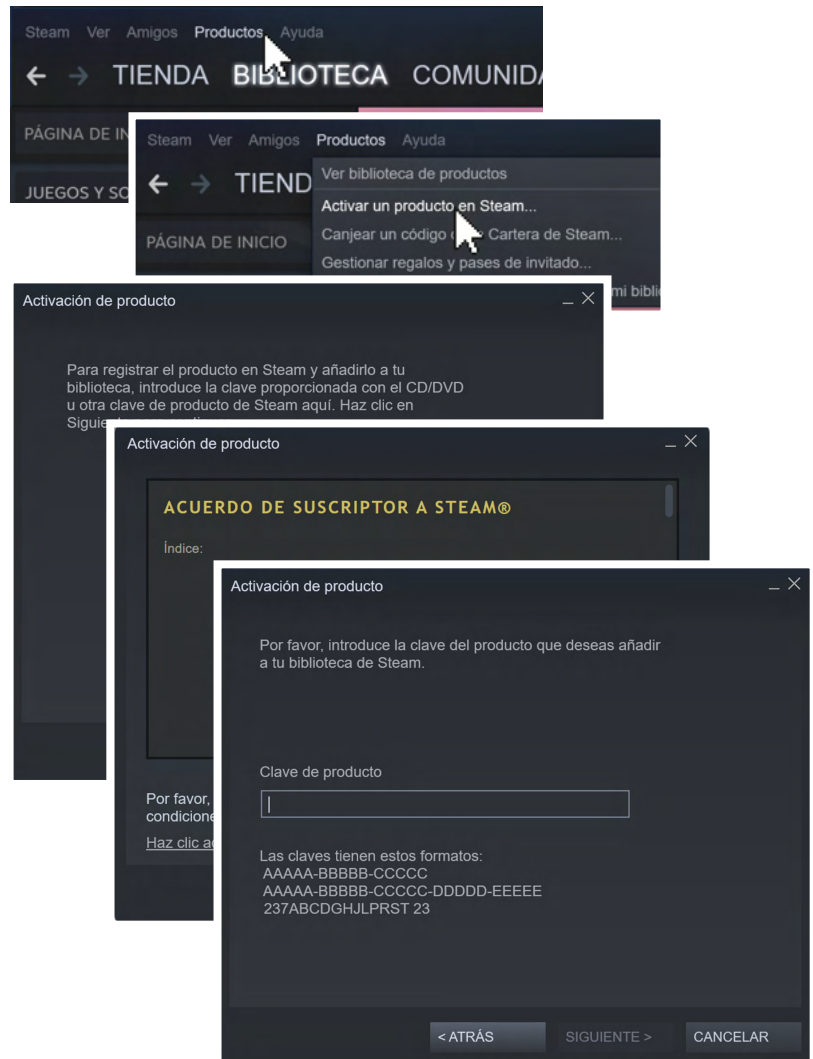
Steam Ver Amigos Productos Ayuda
← → TIENDA BIBLIOTECA COMUNID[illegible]
PÁGINA DE INI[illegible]
JUEGOS Y SO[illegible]

Steam Ver Amigos Productos Ayuda
← → TIEND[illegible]
PÁGINA DE INICIO
Ver biblioteca de productos
Activar un producto en Steam...
Canjear un código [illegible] Cartera de Steam...
Gestionar regalos y pases de invitado...
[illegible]mi bibli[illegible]

Activación de producto _ ×

Para registrar el producto en Steam y añadirlo a tu biblioteca, introduce la clave proporcionada con el CD/DVD u otra clave de producto de Steam aquí. Haz clic en Sigui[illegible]

Activación de producto _ ×

ACUERDO DE SUSCRIPTOR A STEAM®

Índice:

Por favor, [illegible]
condicione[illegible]
Haz clic a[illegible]

Activación de producto _ ×

Por favor, introduce la clave del producto que deseas añadir a tu biblioteca de Steam.

Clave de producto

Las claves tienen estos formatos:
AAAAA-BBBBB-CCCCC
AAAAA-BBBBB-CCCCC-DDDDD-EEEEE
237ABCDGHJLPRST 23

< ATRÁS SIGUIENTE > CANCELAR